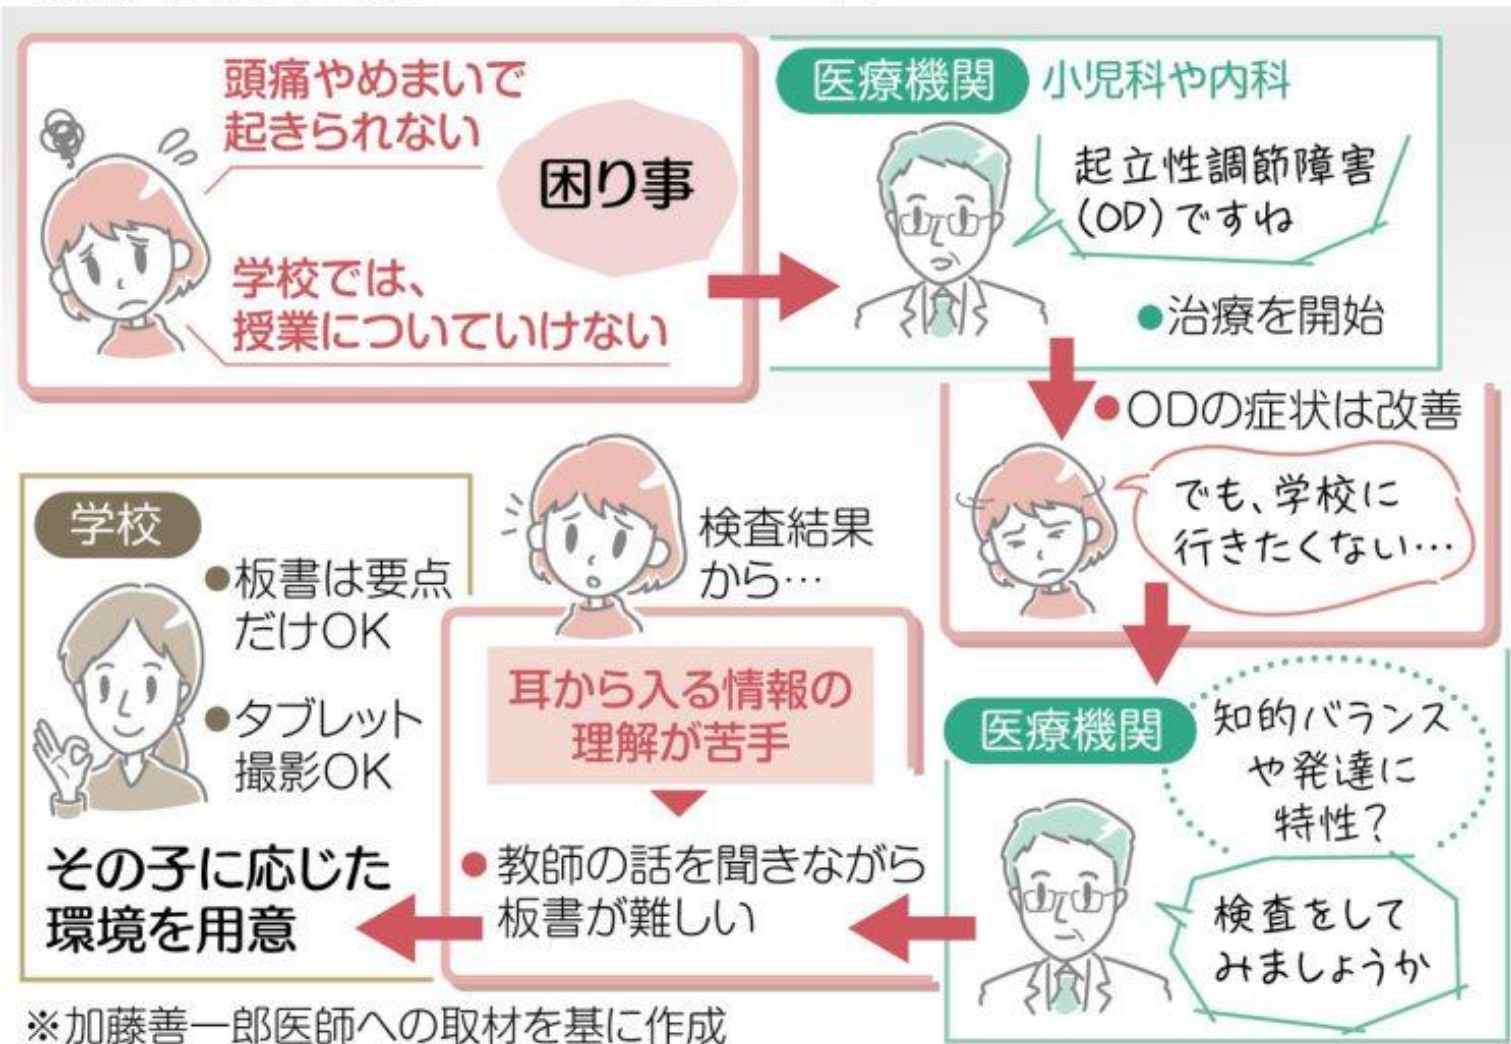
頭痛やめまいで起きられない

困り事

学校では、授業についていけない

医療機関 小児科や内科

起立性調節障害(OD)ですね

●治療を開始

●ODの症状は改善

でも、学校に行きたくない…

医療機関

知的バランスや発達に特性？

検査をしてみましょうか

検査結果から…

耳から入る情報の理解が苦手

●教師の話を聞きながら板書が難しい

学校

●板書は要点だけOK

●タブレット撮影OK

その子に応じた環境を用意

※加藤善一郎医師への取材を基に作成